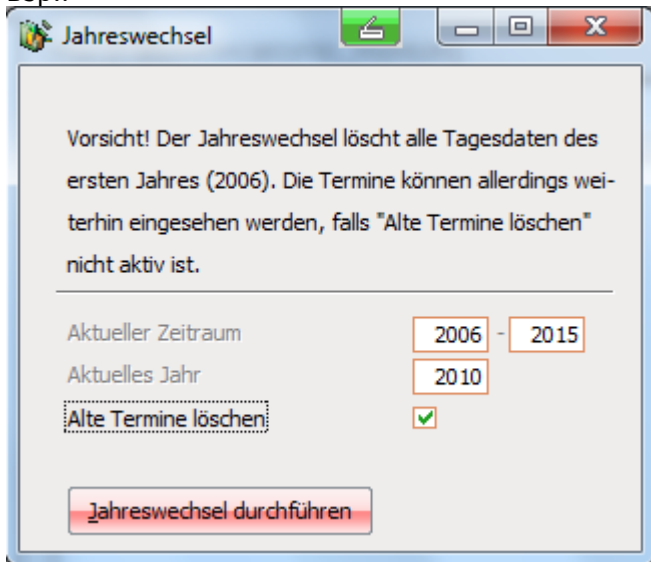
Jahreswechsel

Vorsicht! Der Jahreswechsel löscht alle Tagesdaten des ersten Jahres (2006). Die Termine können allerdings weiterhin eingesehen werden, falls "Alte Termine löschen" nicht aktiv ist.

Aktueller Zeitraum 2006 - 2015
Aktuelles Jahr 2010
Alte Termine löschen

Jahreswechsel durchführen